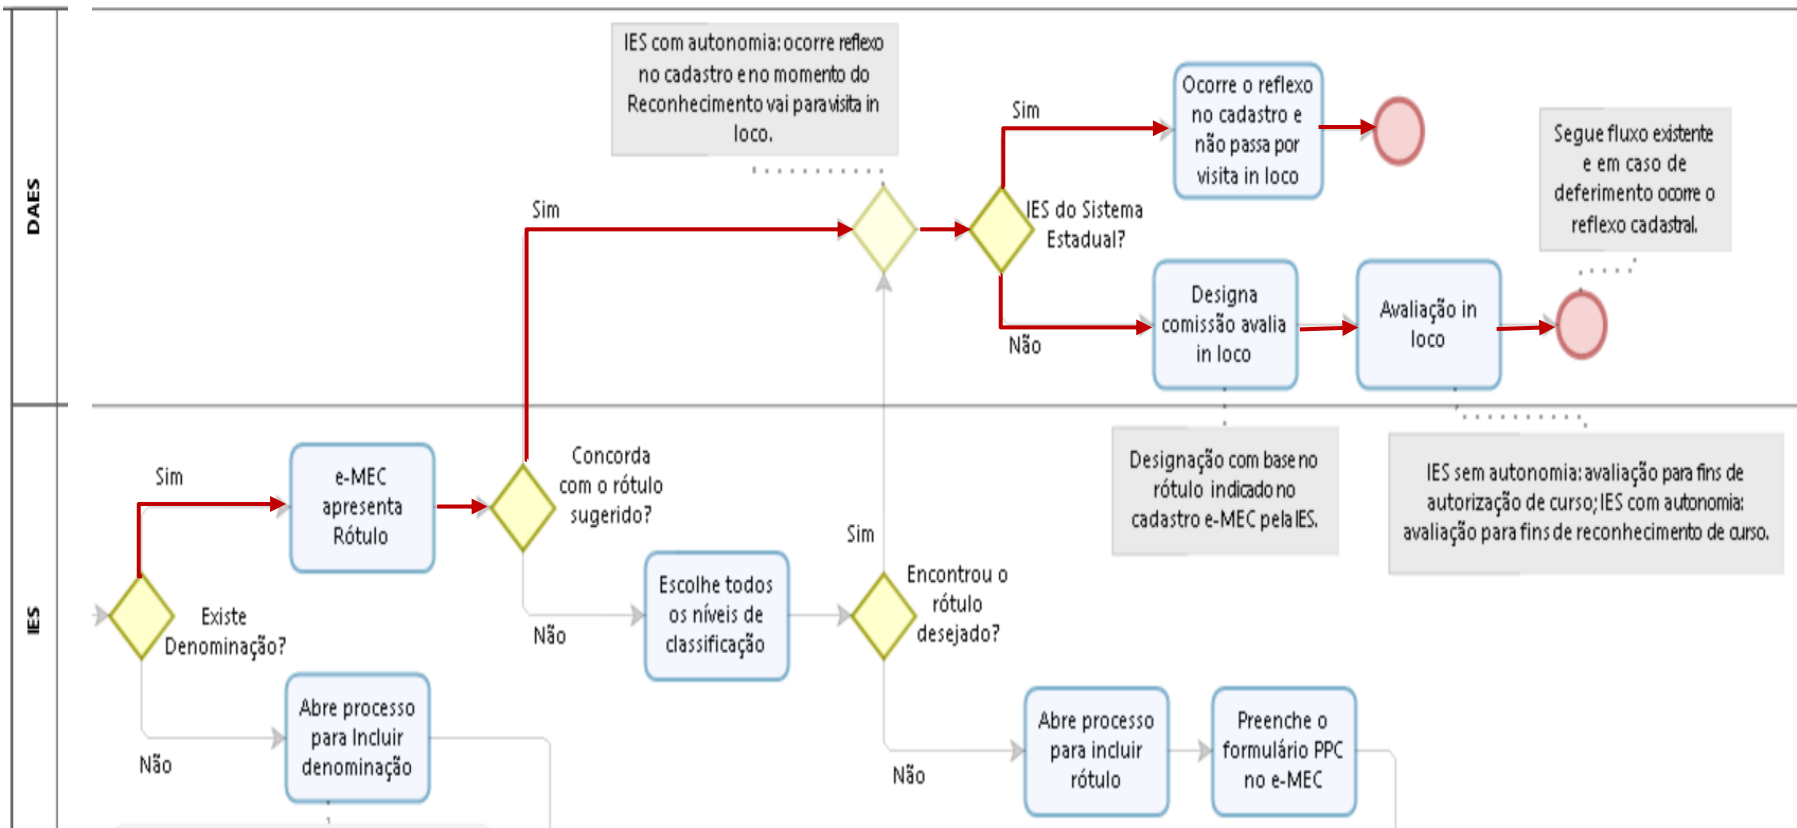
DAES

IES

IES com autonomia: ocorre reflexo no cadastro e no momento do Reconhecimento vai para visita in loco.

Sim

Sim

Ocorre o reflexo no cadastro e não passa por visita in loco

IES do Sistema Estadual?

Segue fluxo existente e em caso de deferimento ocorre o reflexo cadastral.

Não

Designa comissão avalia in loco

Avaliação in loco

Designação com base no rótulo indicado no cadastro e-MEC pela IES.

IES sem autonomia: avaliação para fins de autorização de curso; IES com autonomia: avaliação para fins de reconhecimento de curso.

Sim

e-MEC apresenta Rótulo

Concorda com o rótulo sugerido?

Sim

Existe Denominação?

Não

Escolhe todos os níveis de classificação

Encontrou o rótulo desejado?

Não

Abre processo para Incluir denominação

Não

Abre processo para incluir rótulo

Preenche o formulário PPC no e-MEC